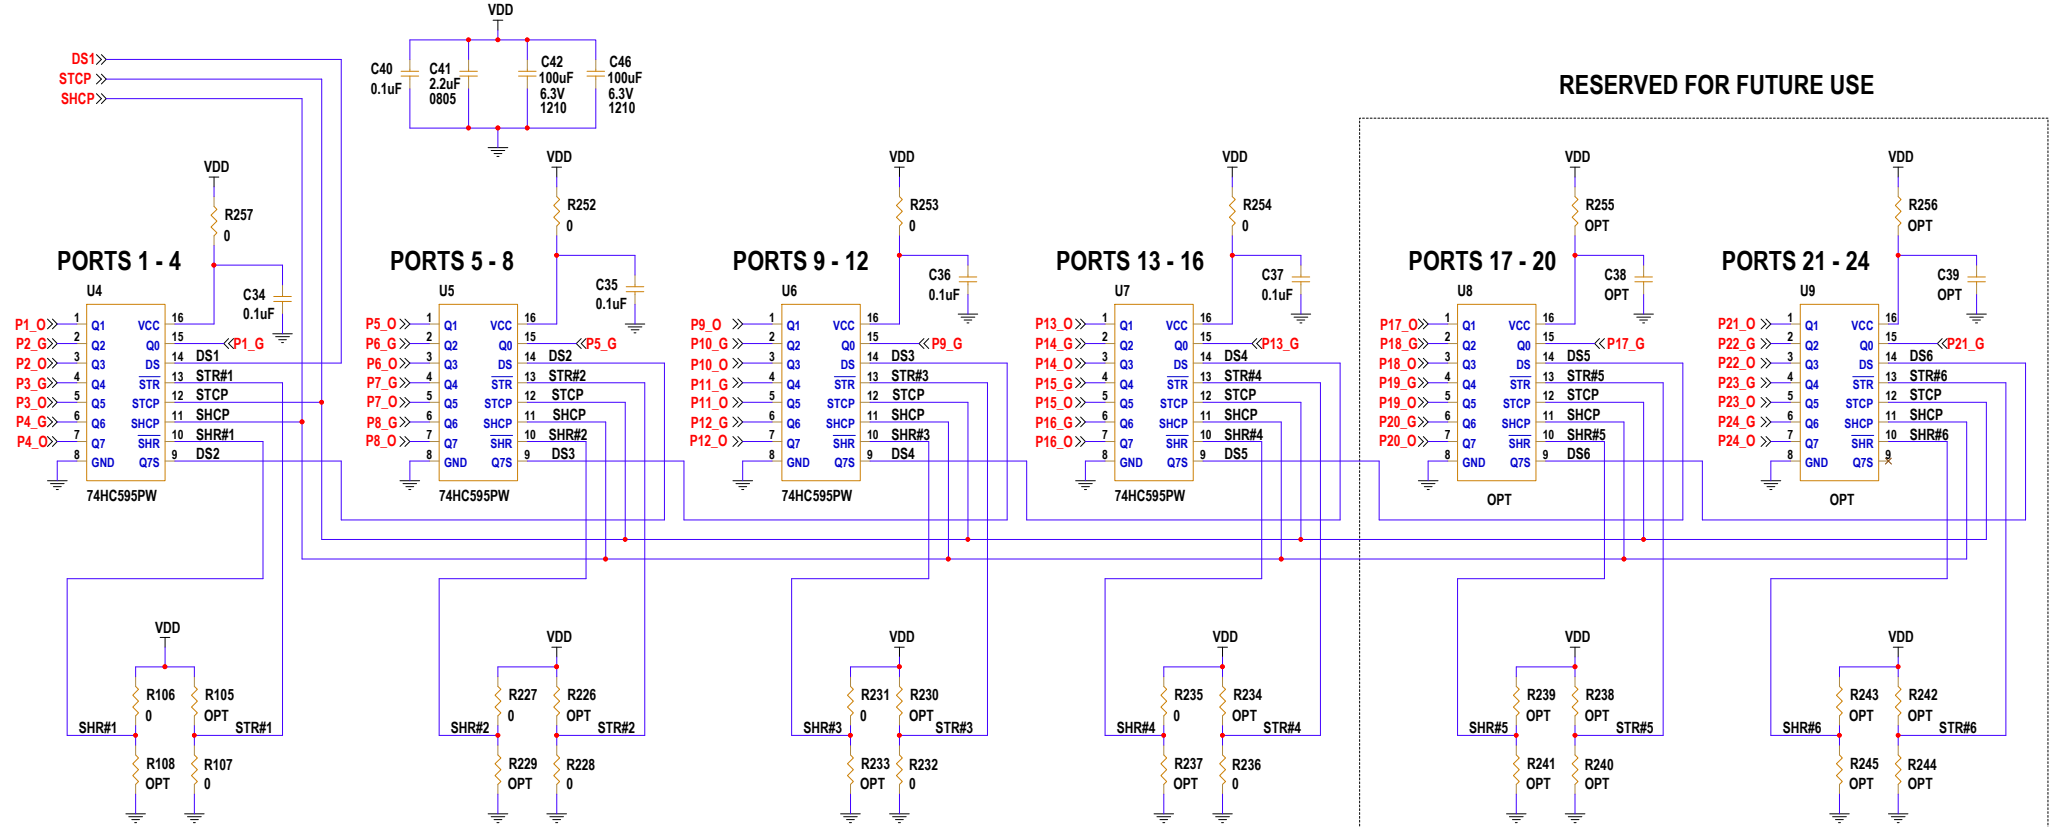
VDD

DS1
STCP
SHCP

C40 0.1uF
C41 2.2uF 0805
C42 100uF 6.3V 1210
C46 100uF 6.3V 1210

RESERVED FOR FUTURE USE

VDD
R257
0
PORTS 1 - 4
U4
C34
0.1uF
P1_O 1 Q1 VCC 16
P2_G 2 Q2 Q0 15 P1_G
P2_O 3 Q3 DS 14 DS1
P3_G 4 Q4 STR 13 STR#1
P3_O 5 Q5 STCP 12 STCP
P4_G 6 Q6 SHCP 11 SHCP
P4_O 7 Q7 SHR 10 SHR#1
8 GND Q7S 9 DS2
74HC595PW

VDD
R252
0
PORTS 5 - 8
U5
C35
0.1uF
P5_O 1 Q1 VCC 16
P6_G 2 Q2 Q0 15 P5_G
P6_O 3 Q3 DS 14 DS2
P7_G 4 Q4 STR 13 STR#2
P7_O 5 Q5 STCP 12 STCP
P8_G 6 Q6 SHCP 11 SHCP
P8_O 7 Q7 SHR 10 SHR#2
8 GND Q7S 9 DS3
74HC595PW

VDD
R253
0
PORTS 9 - 12
U6
C36
0.1uF
P9_O 1 Q1 VCC 16
P10_G 2 Q2 Q0 15 P9_G
P10_O 3 Q3 DS 14 DS3
P11_G 4 Q4 STR 13 STR#3
P11_O 5 Q5 STCP 12 STCP
P12_G 6 Q6 SHCP 11 SHCP
P12_O 7 Q7 SHR 10 SHR#3
8 GND Q7S 9 DS4
74HC595PW

VDD
R254
0
PORTS 13 - 16
U7
C37
0.1uF
P13_O 1 Q1 VCC 16
P14_G 2 Q2 Q0 15 P13_G
P14_O 3 Q3 DS 14 DS4
P15_G 4 Q4 STR 13 STR#4
P15_O 5 Q5 STCP 12 STCP
P16_G 6 Q6 SHCP 11 SHCP
P16_O 7 Q7 SHR 10 SHR#4
8 GND Q7S 9 DS5
74HC595PW

VDD
R255
OPT
PORTS 17 - 20
U8
C38
OPT
P17_O 1 Q1 VCC 16
P18_G 2 Q2 Q0 15 P17_G
P18_O 3 Q3 DS 14 DS5
P19_G 4 Q4 STR 13 STR#5
P19_O 5 Q5 STCP 12 STCP
P20_G 6 Q6 SHCP 11 SHCP
P20_O 7 Q7 SHR 10 SHR#5
8 GND Q7S 9 DS6
OPT

VDD
R256
OPT
PORTS 21 - 24
U9
C39
OPT
P21_O 1 Q1 VCC 16
P22_G 2 Q2 Q0 15 P21_G
P22_O 3 Q3 DS 14 DS6
P23_G 4 Q4 STR 13 STR#6
P23_O 5 Q5 STCP 12 STCP
P24_G 6 Q6 SHCP 11 SHCP
P24_O 7 Q7 SHR 10 SHR#6
8 GND Q7S 9
OPT

VDD
R106 0
R105 OPT
SHR#1 STR#1
R108 OPT
R107 0

VDD
R227 0
R226 OPT
SHR#2 STR#2
R229 OPT
R228 0

VDD
R231 0
R230 OPT
SHR#3 STR#3
R233 OPT
R232 0

VDD
R235 0
R234 OPT
SHR#4 STR#4
R237 OPT
R236 0

VDD
R239 OPT
R238 OPT
SHR#5 STR#5
R241 OPT
R240 OPT

VDD
R243 OPT
R242 OPT
SHR#6 STR#6
R245 OPT
R244 OPT